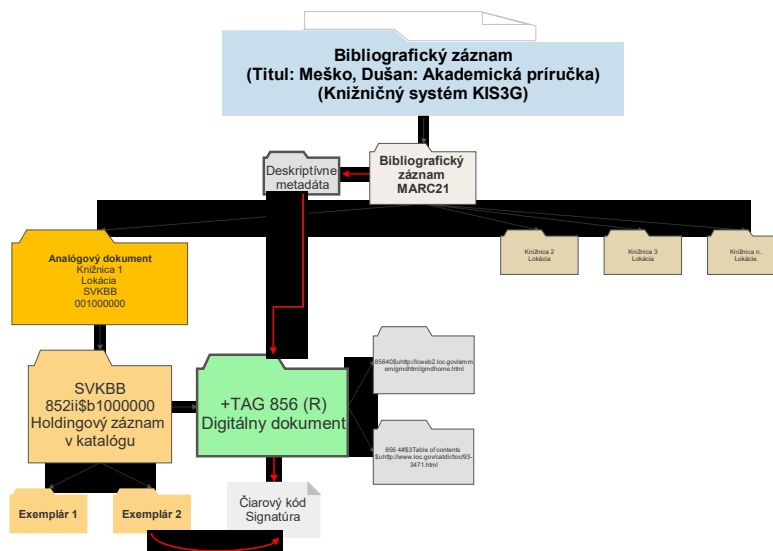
Bibliografický záznam
(Titul: Meško, Dušan: Akademická príručka)
(Knižničný systém KIS3G)

Deskriptívne metadáta

Bibliografický záznam MARC21

Analógový dokument
Knižnica 1
Lokácia
SVKBB
001000000

Knižnica 2
Lokácia

Knižnica 3
Lokácia

Knižnica n..
Lokácie.

SVKBB
852ii$b1000000
Holdingový záznam v katalógu

+TAG 856 (R)
Digitálny dokument

85640$uhttp://lcweb2.loc.gov/ammem/gmdhtml/gmdhome.html

856 4#$3Table of contents $uhttp://www.loc.gov/catdir/toc/93-3471.html

Exemplár 1

Exemplár 2

Čiarový kód
Signatúra